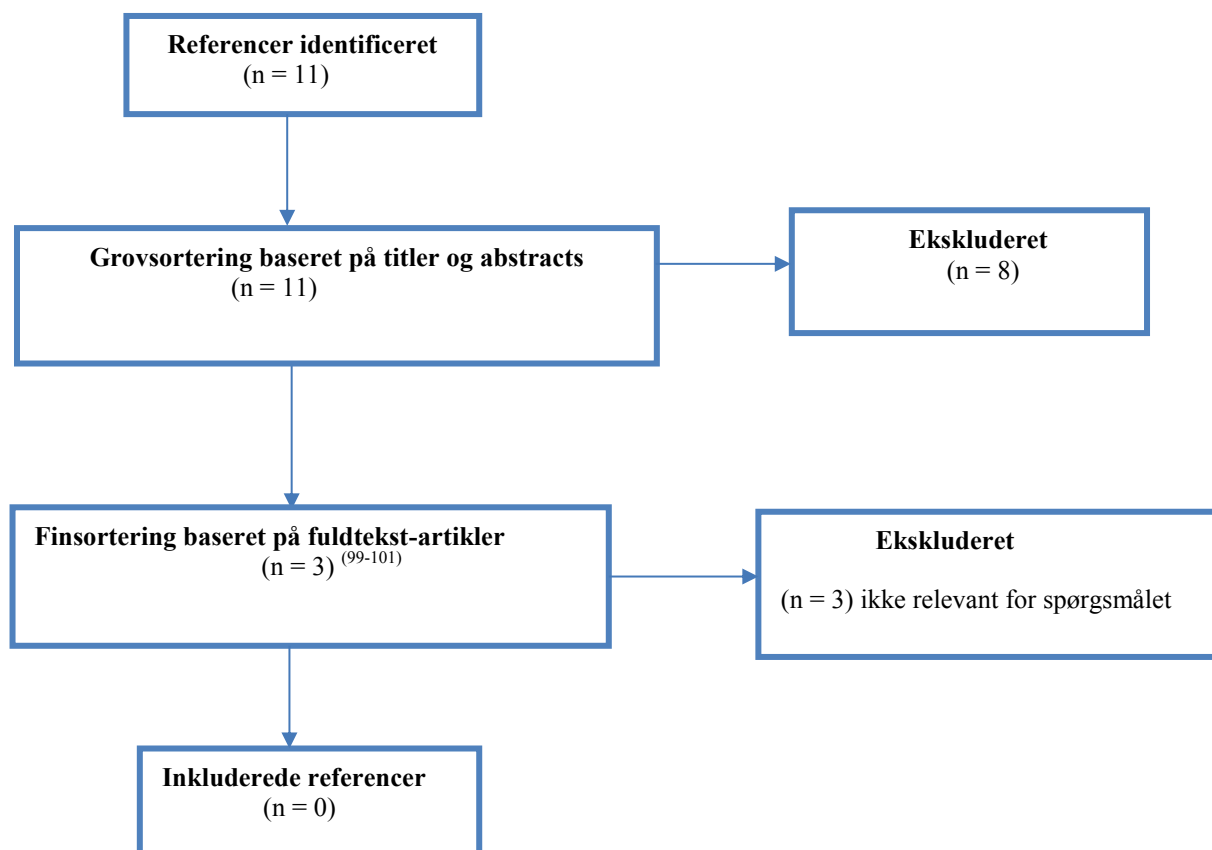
Referencer identificeret
(n = 11)

Grovsortering baseret på titler og abstracts
(n = 11)

Ekskluderet
(n = 8)

Finsortering baseret på fuldtekst-artikler
(n = 3) $^{(99-101)}$

Ekskluderet

(n = 3) ikke relevant for spørgsmålet

Inkluderede referencer
(n = 0)